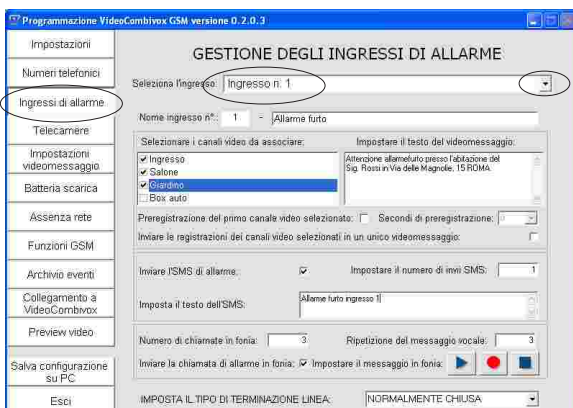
Programmazione VideoCombivox GSM versione 0.2.0.3

Impostazioni
Numeri telefonici
Ingressi di allarme
Telecamere
Impostazioni videomessaggio
Batteria scarica
Assenza rete
Funzioni GSM
Archivio eventi
Collegamento a VideoCombivox
Preview video
Salva configurazione su PC
Esci

GESTIONE DEGLI INGRESSI DI ALLARME

Seleziona l'ingresso: Ingresso n. 1

Nome ingresso n°: 1 - Allarme furto

Selezionare i canali video da associare:
Ingresso
Salone
Giardino
Box auto

Impostare il testo del videomessaggio:
Attenzione allarme furto presso l'abitazione del Sig. Rossi in Via delle Magnolie, 15 ROMA.

Preregistrazione del primo canale video selezionato:
Secondi di preregistrazione:
Inviare le registrazioni dei canali video selezionati in un unico videomessaggio:

Inviare l'SMS di allarme:
Impostare il numero di invii SMS: 1

Imposta il testo dell'SMS:
Allarme furto ingresso 1

Numero di chiamate in fonia: 3
Ripetizione del messaggio vocale: 3
Inviare la chiamata di allarme in fonia:
Impostare il messaggio in fonia:

IMPOSTA IL TIPO DI TERMINAZIONE LINEA:
NORMALMENTE CHIUSA